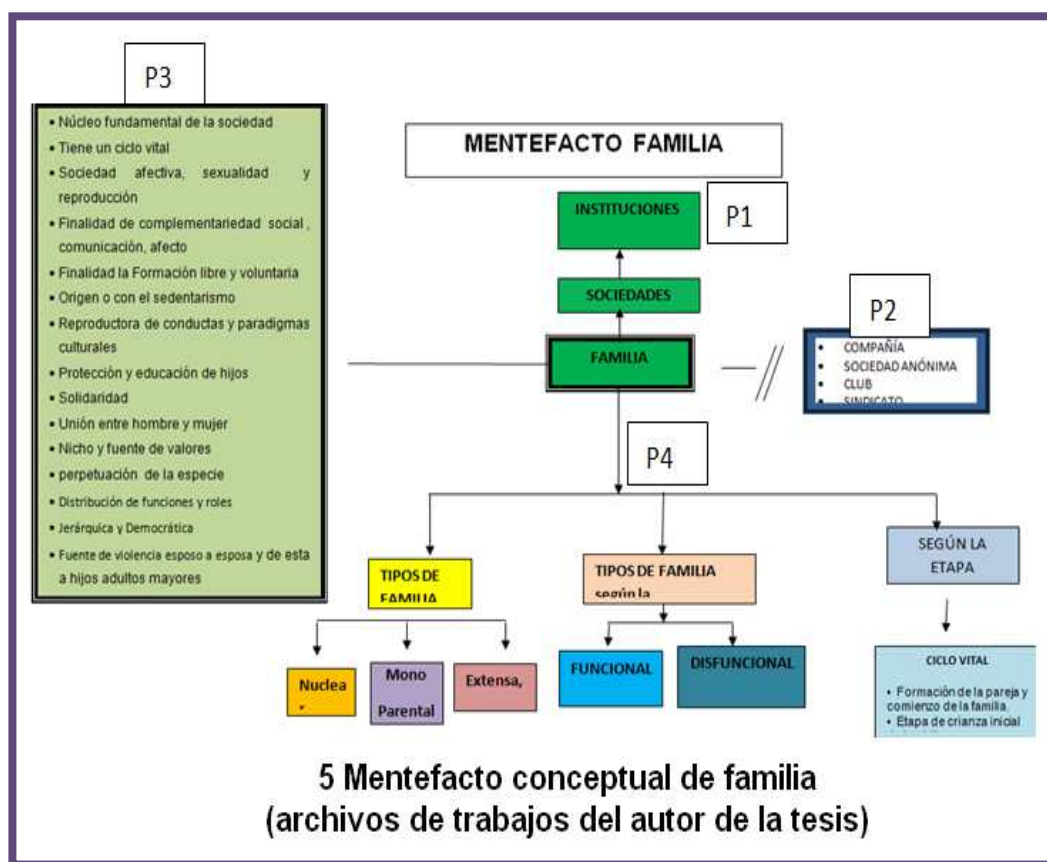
P3

- Núcleo fundamental de la sociedad
- Tiene un ciclo vital
- Sociedad afectiva, sexualidad y reproducción
- Finalidad de complementariedad social, comunicación, afecto
- Finalidad la Formación libre y voluntaria
- Origen o con el sedentarismo
- Reproductora de conductas y paradigmas culturales
- Protección y educación de hijos
- Solidaridad
- Unión entre hombre y mujer
- Nicho y fuente de valores
- perpetuación de la especie
- Distribución de funciones y roles
- Jerárquica y Democrática
- Fuente de violencia esposo a esposa y de esta a hijos adultos mayores

MENTEFACTO FAMILIA

INSTITUCIONES

P1

SOCIEDADES

FAMILIA

P2

- COMPAÑÍA
- SOCIEDAD ANÓNIMA
- CLUB
- SINDICATO

P4

TIPOS DE FAMILIA

TIPOS DE FAMILIA según la

SEGÚN LA ETAPA

Nuclea

Mono Parental

Extensa,

FUNCIONAL

DISFUNCIONAL

CICLO VITAL

- Formación de la pareja y comienzo de la familia.
- Etapa de crianza inicial

5 Mentefacto conceptual de familia (archivos de trabajos del autor de la tesis)